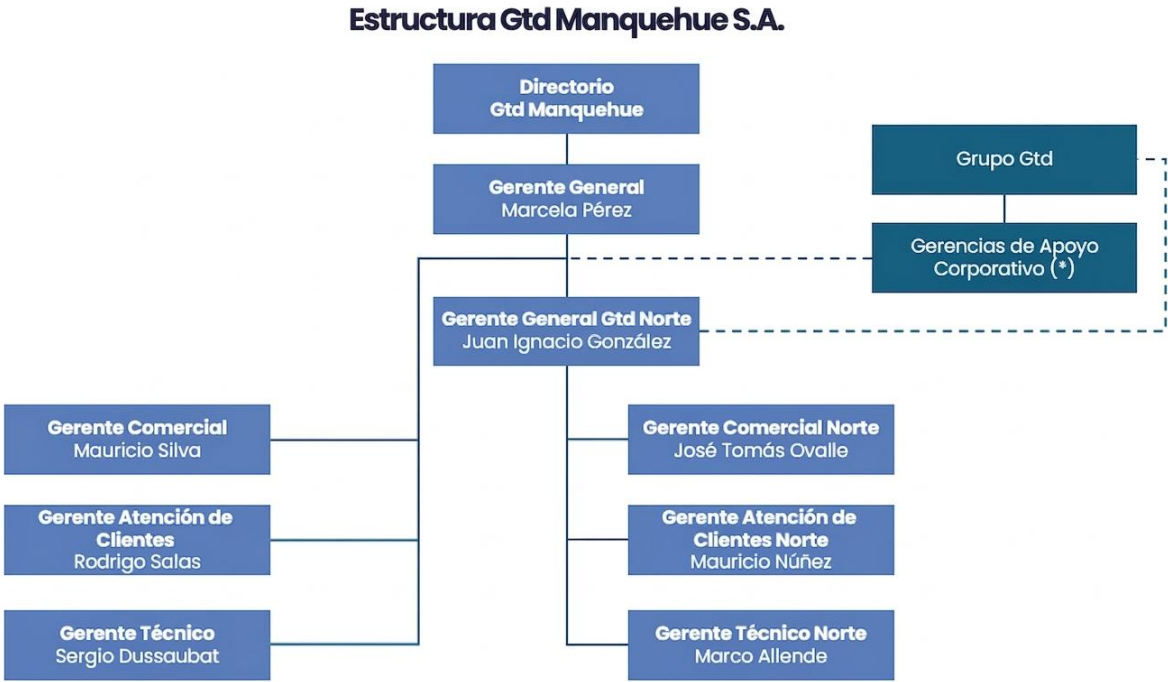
Estructura Gtd Manquehue S.A.

Directorio
Gtd Manquehue

Grupo Gtd

Gerente General
Marcela Pérez

Gerencias de Apoyo
Corporativo (*)

Gerente General Gtd Norte
Juan Ignacio González

Gerente Comercial
Mauricio Silva

Gerente Atención de Clientes
Rodrigo Salas

Gerente Técnico
Sergio Dussaubat

Gerente Comercial Norte
José Tomás Ovalle

Gerente Atención de Clientes Norte
Mauricio Núñez

Gerente Técnico Norte
Marco Allende